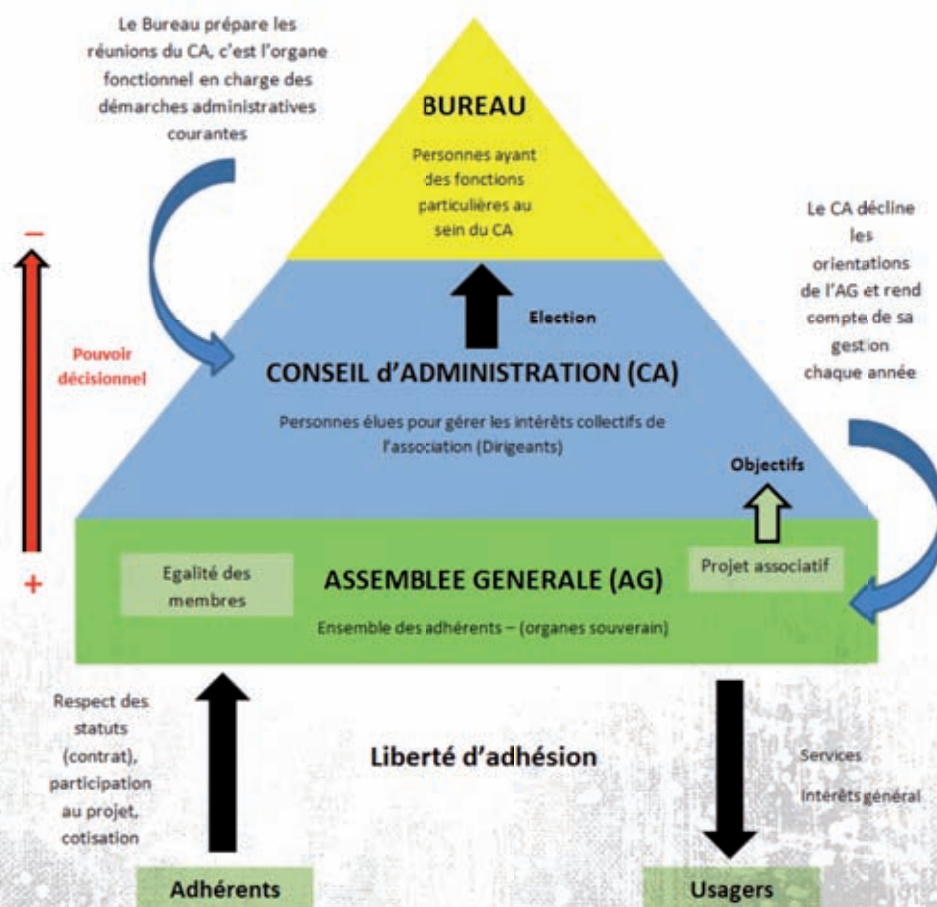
Le Bureau prépare les réunions du CA, c'est l'organe fonctionnel en charge des démarches administratives courantes

BUREAU

Personnes ayant des fonctions particulières au sein du CA

Le CA décline les orientations de l'AG et rend compte de sa gestion chaque année

−

Pouvoir décisionnel

+

Election

CONSEIL d'ADMINISTRATION (CA)

Personnes élues pour gérer les intérêts collectifs de l'association (Dirigeants)

Objectifs

Egalité des membres

ASSEMBLEE GENERALE (AG)

Projet associatif

Ensemble des adhérents – (organes souverain)

Respect des statuts (contrat), participation au projet, cotisation

Liberté d'adhésion

Services

Intérêts général

Adhérents

Usagers